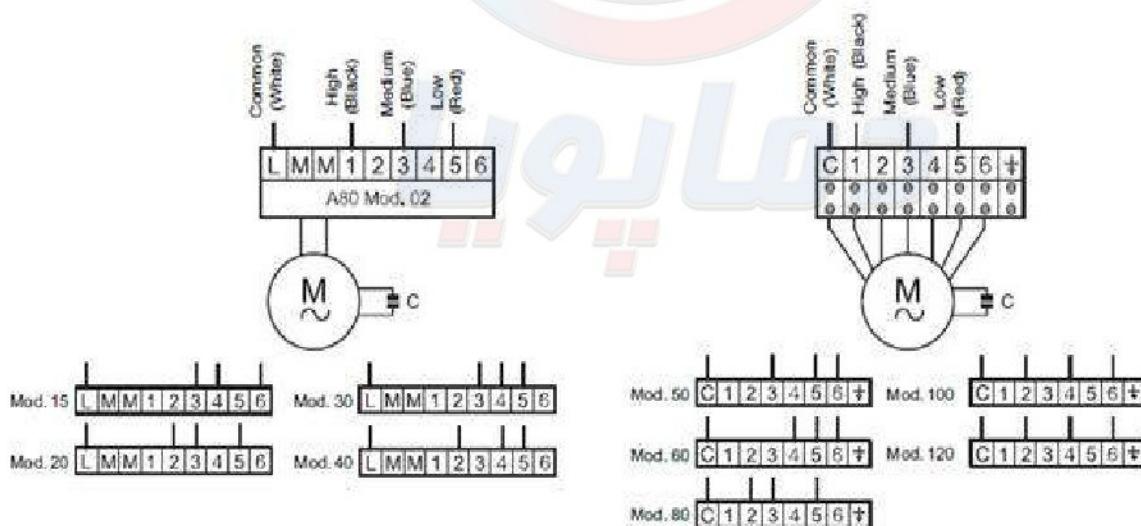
Common (White)
High (Black)
Medium (Blue)
Low (Red)

| L | M | M | 1 | 2 | 3 | 4 | 5 | 6 |
|---|---|---|---|---|---|---|---|---|

A80 Mod. 02

M
~
C

Common (White)
High (Black)
Medium (Blue)
Low (Red)

| C | 1 | 2 | 3 | 4 | 5 | 6 | ⏚ |
|---|---|---|---|---|---|---|---|

M
~
C

Mod. 15 L M M 1 2 3 4 5 6
Mod. 30 L M M 1 2 3 4 5 6
Mod. 20 L M M 1 2 3 4 5 6
Mod. 40 L M M 1 2 3 4 5 6

Mod. 50 C 1 2 3 4 5 6 ⏚
Mod. 100 C 1 2 3 4 5 6 ⏚
Mod. 60 C 1 2 3 4 5 6 ⏚
Mod. 120 C 1 2 3 4 5 6 ⏚
Mod. 80 C 1 2 3 4 5 6 ⏚

هماپویا